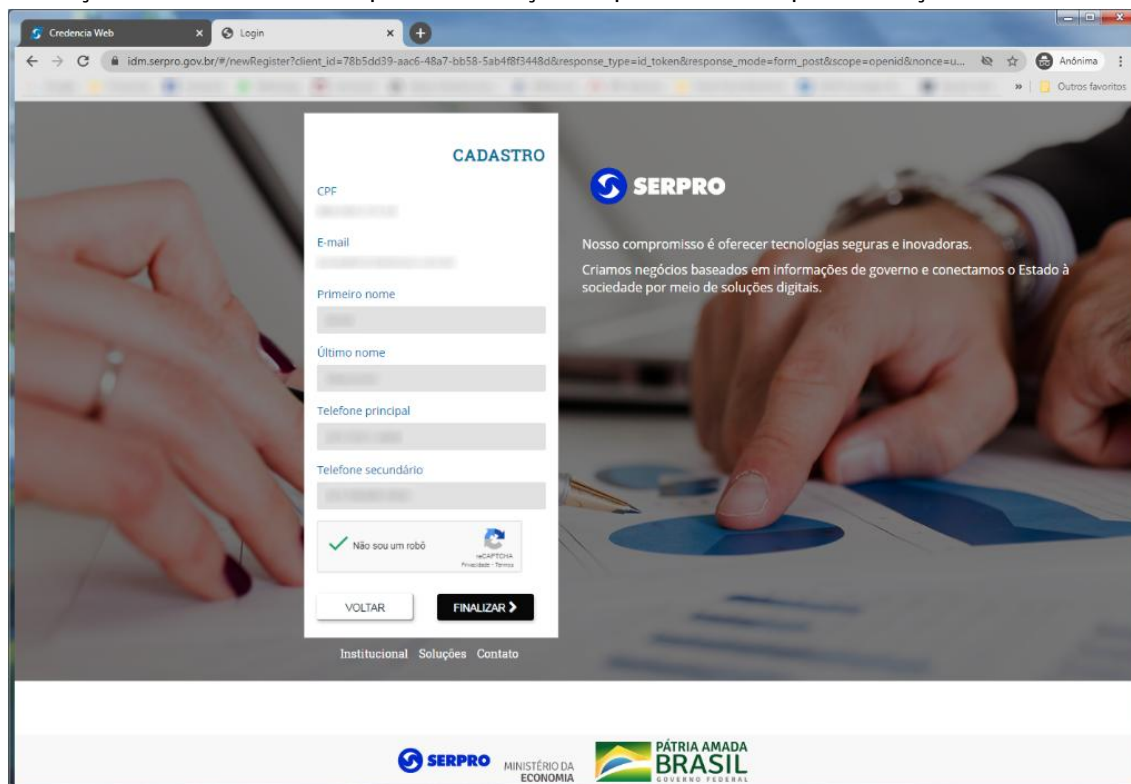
Credencia Web
Login
idm.serpro.gov.br/#/newRegister?client_id=78b5dd39-aac6-48a7-bb58-5ab4f8f3448d&response_type=id_token&response_mode=form_post&scope=openid&nonce=u...
Anônima
Outros favoritos

CADASTRO
CPF
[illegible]
E-mail
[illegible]
Primeiro nome
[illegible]
Último nome
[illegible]
Telefone principal
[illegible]
Telefone secundário
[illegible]

Não sou um robô
reCAPTCHA
Privacidade - Termos

VOLTAR
FINALIZAR

Institucional Soluções Contato

SERPRO

Nosso compromisso é oferecer tecnologias seguras e inovadoras.

Criamos negócios baseados em informações de governo e conectamos o Estado à sociedade por meio de soluções digitais.

SERPRO MINISTÉRIO DA ECONOMIA
PÁTRIA AMADA BRASIL GOVERNO FEDERAL